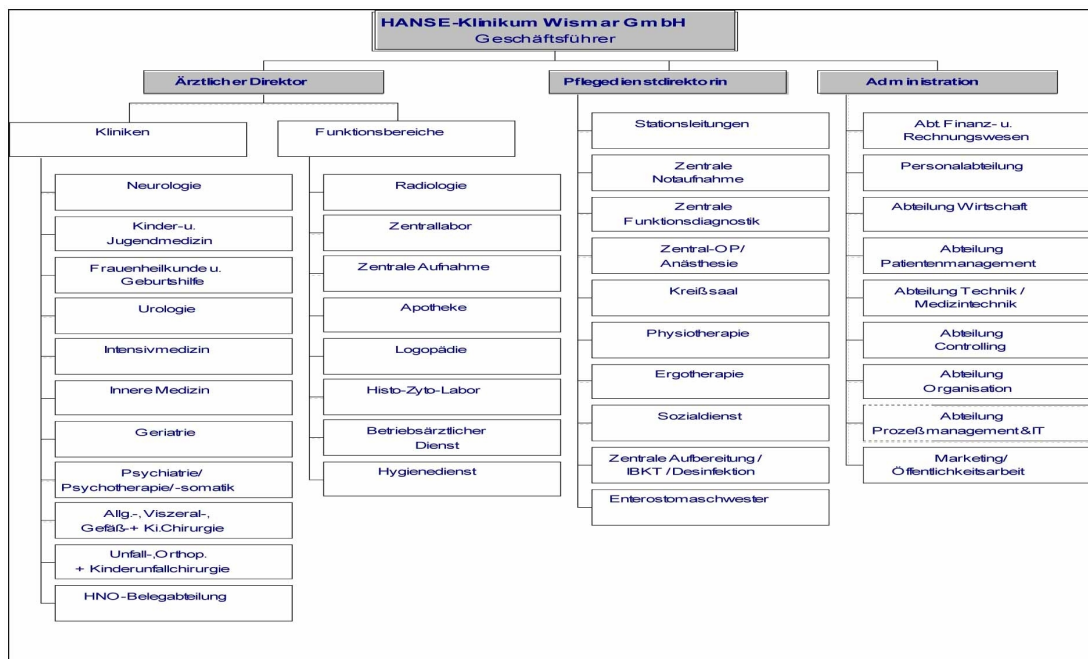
HANSE-Klinikum Wismar GmbH
Geschäftsführer

Ärztlicher Direktor

Kliniken

Neurologie

Kinder-u. Jugendmedizin

Frauenheilkunde u. Geburtshilfe

Urologie

Intensivmedizin

Innere Medizin

Geriatrie

Psychiatrie/ Psychotherapie/-somatik

Allg.-, Viszeral-, Gefäß-+ Ki.Chirurgie

Unfall-, Orthop. + Kinderunfallchirurgie

HNO-Belegabteilung

Funktionsbereiche

Radiologie

Zentrallabor

Zentrale Aufnahme

Apotheke

Logopädie

Histo-Zyto-Labor

Betriebsärztlicher Dienst

Hygienedienst

Pflegedienstdirektorin

Stationsleitungen

Zentrale Notaufnahme

Zentrale Funktionsdiagnostik

Zentral-OP/ Anästhesie

Kreißsaal

Physiotherapie

Ergotherapie

Sozialdienst

Zentrale Aufbereitung / IBKT / Desinfektion

Enterostomaschwester

Administration

Abt. Finanz- u. Rechnungswesen

Personalabteilung

Abteilung Wirtschaft

Abteilung Patientenmanagement

Abteilung Technik / Medizintechnik

Abteilung Controlling

Abteilung Organisation

Abteilung Prozeßmanagement&IT

Marketing/ Öffentlichkeitsarbeit